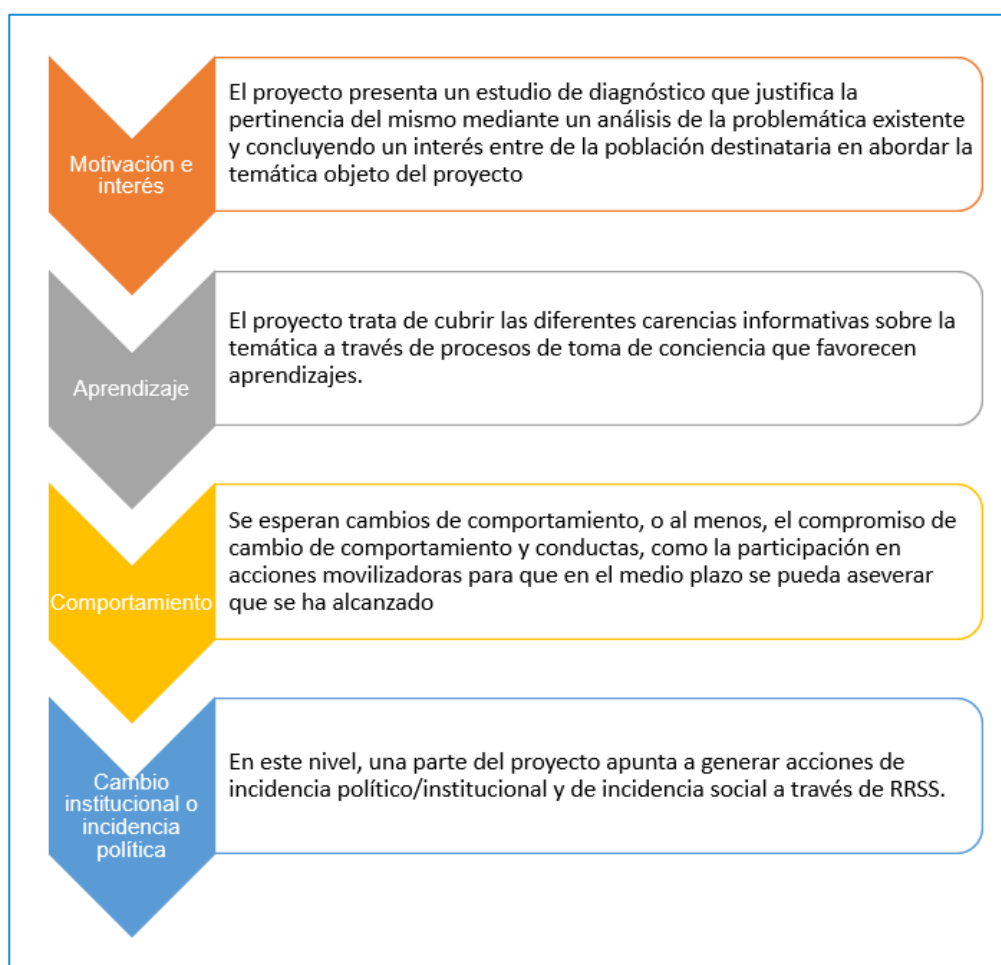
Motivación e interés

El proyecto presenta un estudio de diagnóstico que justifica la pertinencia del mismo mediante un análisis de la problemática existente y concluyendo un interés entre de la población destinataria en abordar la temática objeto del proyecto

Aprendizaje

El proyecto trata de cubrir las diferentes carencias informativas sobre la temática a través de procesos de toma de conciencia que favorecen aprendizajes.

Comportamiento

Se esperan cambios de comportamiento, o al menos, el compromiso de cambio de comportamiento y conductas, como la participación en acciones movilizadoras para que en el medio plazo se pueda aseverar que se ha alcanzado

Cambio institucional o incidencia política

En este nivel, una parte del proyecto apunta a generar acciones de incidencia político/institucional y de incidencia social a través de RRSS.